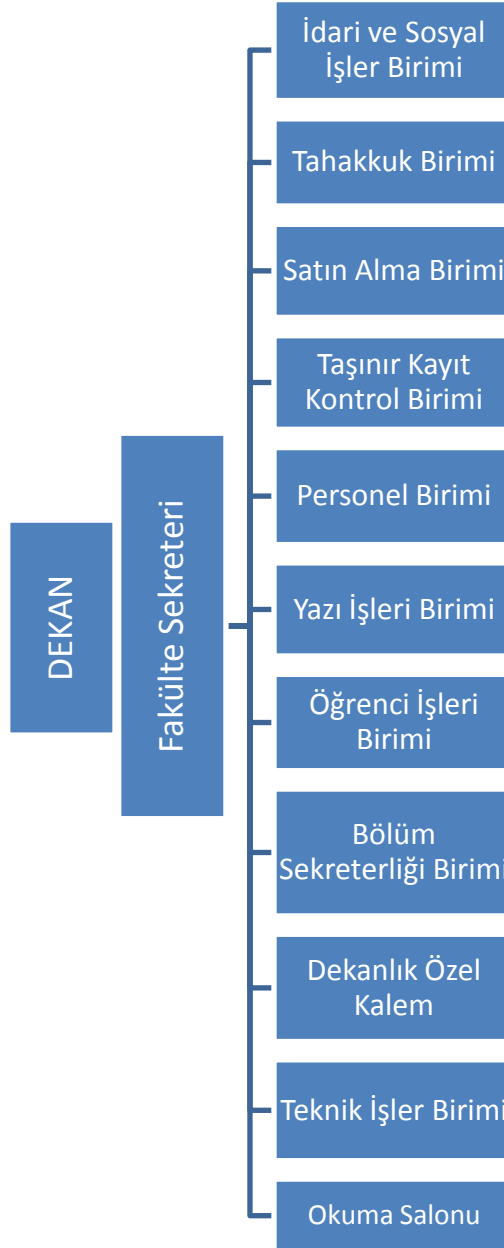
DEKAN

Fakülte Sekreteri

İdari ve Sosyal İşler Birimi

Tahakkuk Birimi

Satın Alma Birimi

Taşınır Kayıt Kontrol Birimi

Personel Birimi

Yazı İşleri Birimi

Öğrenci İşleri Birimi

Bölüm Sekreterliği Birimi

Dekanlık Özel Kalem

Teknik İşler Birimi

Okuma Salonu